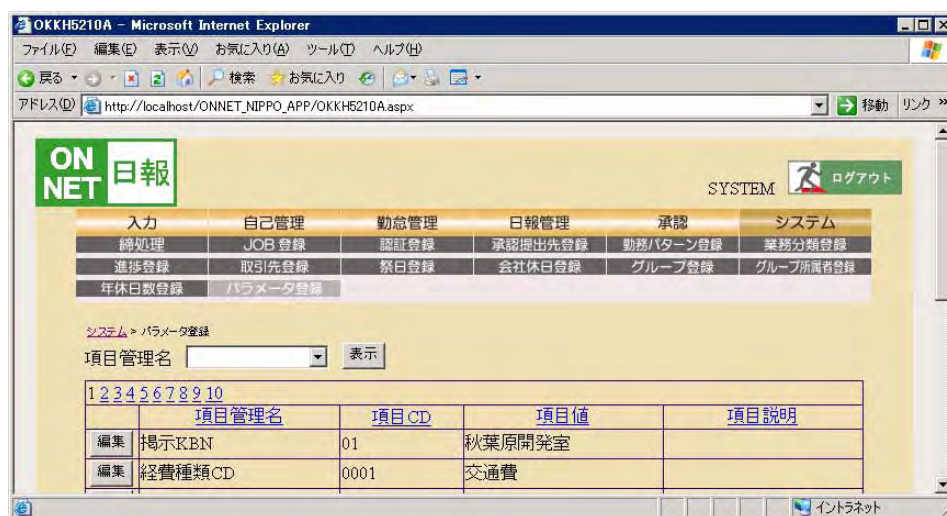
OKKH5210A - Microsoft Internet Explorer

ファイル(F) 編集(E) 表示(V) お気に入り(A) ツール(T) ヘルプ(H)

戻る 検索 お気に入り

アドレス(D) http://localhost/ONNET_NIPPO_APP/OKKH5210A.aspx 移動 リンク »

ON NET 日報

SYSTEM ログアウト

入力 自己管理 勤怠管理 日報管理 承認 システム

締処理 JOB登録 認証登録 承認提出先登録 勤務パターン登録 業務分類登録

進捗登録 取引先登録 祭日登録 会社休日登録 グループ登録 グループ所属者登録

年休日数登録 パラメータ登録

システム > パラメータ登録

項目管理名 表示

1 2 3 4 5 6 7 8 9 10

| | 項目管理名 | 項目CD | 項目値 | 項目説明 |
|---|---|---|---|---|
| 編集 | 掲示KBN | 01 | 秋葉原開発室 | |
| 編集 | 経費種類CD | 0001 | 交通費 | |

イントラネット